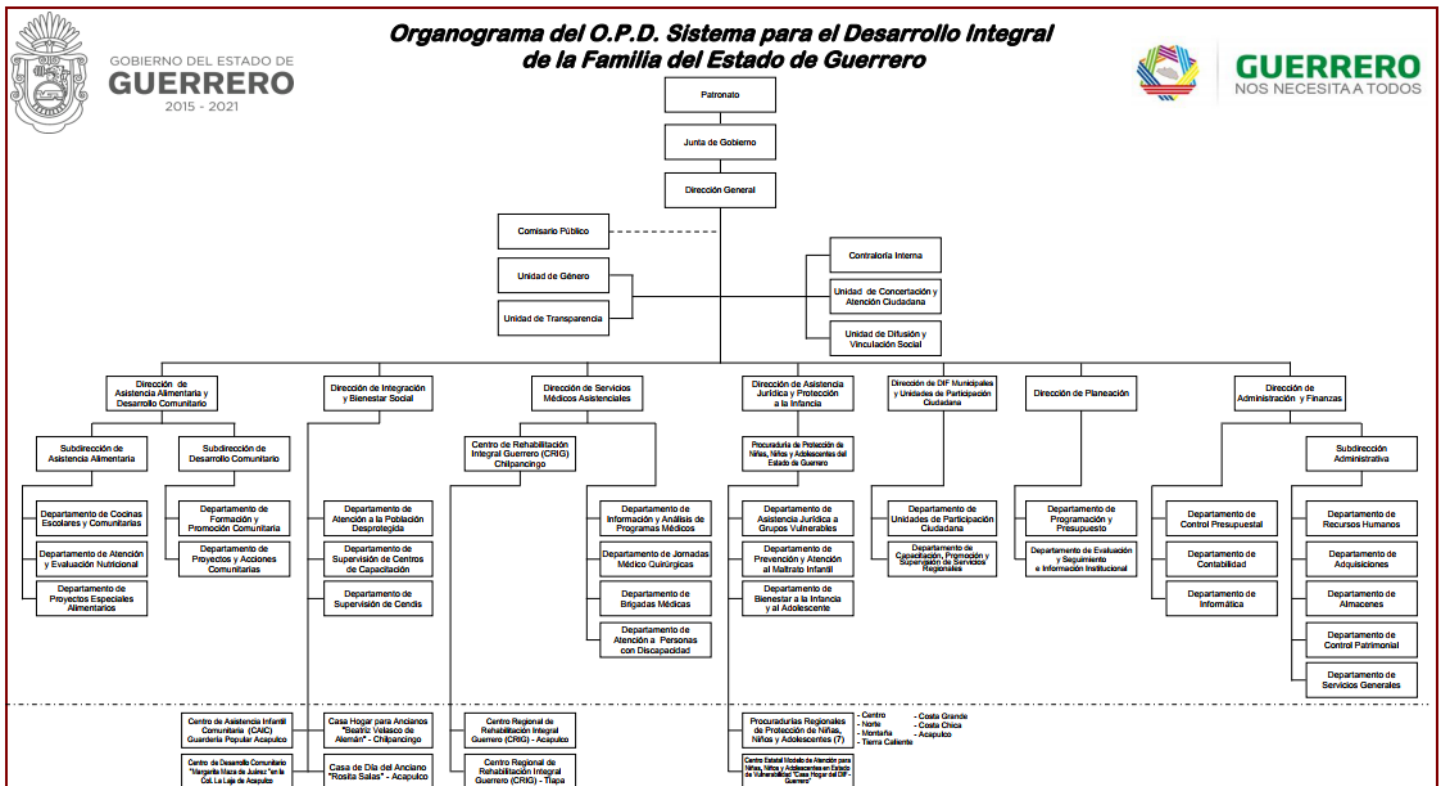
GOBIERNO DEL ESTADO DE
GUERRERO
2015 - 2021

Organograma del O.P.D. Sistema para el Desarrollo Integral de la Familia del Estado de Guerrero

GUERRERO
NOS NECESITA A TODOS

Patronato

Junta de Gobierno

Dirección General

Comisario Público

Unidad de Género

Unidad de Transparencia

Contraloría Interna

Unidad de Concertación y Atención Ciudadana

Unidad de Difusión y Vinculación Social

Dirección de Asistencia Alimentaria y Desarrollo Comunitario

Subdirección de Asistencia Alimentaria

Departamento de Cocinas Escolares y Comunitarias

Departamento de Atención y Evaluación Nutricional

Departamento de Proyectos Especiales Alimentarios

Subdirección de Desarrollo Comunitario

Departamento de Formación y Promoción Comunitaria

Departamento de Proyectos y Acciones Comunitarias

Dirección de Integración y Bienestar Social

Departamento de Atención a la Población Desprotegida

Departamento de Supervisión de Centros de Capacitación

Departamento de Supervisión de Cendis

Dirección de Servicios Médicos Asistenciales

Centro de Rehabilitación Integral Guerrero (CRIG) Chilpancingo

Departamento de Información y Análisis de Programas Médicos

Departamento de Jornadas Médico Quirúrgicas

Departamento de Brigadas Médicas

Departamento de Atención a Personas con Discapacidad

Dirección de Asistencia Jurídica y Protección a la Infancia

Procuraduría de Protección de Niñas, Niños y Adolescentes del Estado de Guerrero

Departamento de Asistencia Jurídica a Grupos Vulnerables

Departamento de Prevención y Atención al Maltrato Infantil

Departamento de Bienestar a la Infancia y al Adolescente

Dirección de DIF Municipales y Unidades de Participación Ciudadana

Departamento de Unidades de Participación Ciudadana

Departamento de Capacitación, Promoción y Supervisión de Servicios Regionales

Dirección de Planeación

Departamento de Programación y Presupuesto

Departamento de Evaluación y Seguimiento e Información Institucional

Dirección de Administración y Finanzas

Departamento de Control Presupuestal

Departamento de Contabilidad

Departamento de Informática

Subdirección Administrativa

Departamento de Recursos Humanos

Departamento de Adquisiciones

Departamento de Almacenes

Departamento de Control Patrimonial

Departamento de Servicios Generales

Centro de Asistencia Infantil Comunitaria (CAIC) Guardería Popular Acapulco

Centro de Desarrollo Comunitario "Margarita Maza de Juárez" en la Col. La Laja de Acapulco

Casa Hogar para Ancianos "Beatriz Velasco de Alemán" - Chilpancingo

Casa de Día del Anciano "Rosita Salas" - Acapulco

Centro Regional de Rehabilitación Integral Guerrero (CRIG) - Acapulco

Centro Regional de Rehabilitación Integral Guerrero (CRIG) - Tlapa

Procuradurías Regionales de Protección de Niñas, Niños y Adolescentes (7)

- Centro
- Norte
- Montaña
- Tierra Caliente
- Costa Grande
- Costa Chica
- Acapulco

Centro Estatal Modelo de Atención para Niñas, Niños y Adolescentes en Estado de Vulnerabilidad "Casa Hogar del DIF - Guerrero"